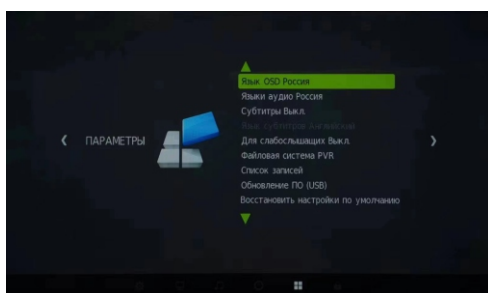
ПАРАМЕТРЫ

Язык OSD Россия
Языки аудио Россия
Субтитры Выкл.
Язык субтитров Английский
Для слабослышащих Выкл.
Файловая система PVR
Список записей
Обновление ПО (USB)
Восстановить настройки по умолчанию